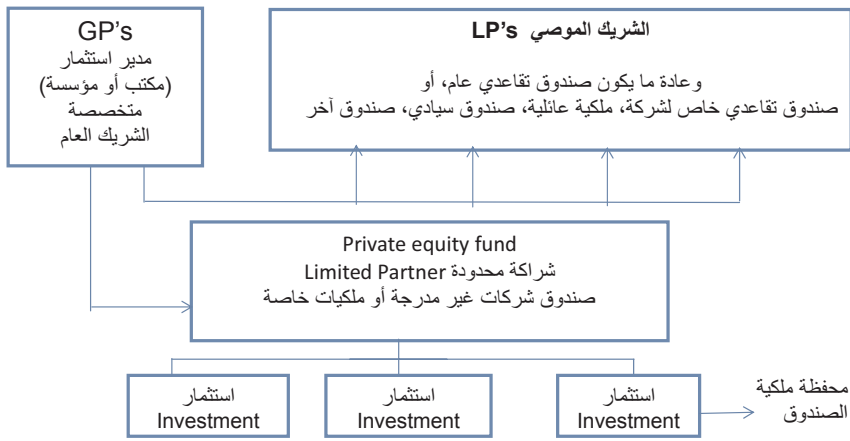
GP's
مدير استثمار
(مكتب أو مؤسسة)
متخصصة
الشريك العام

الشريك الموصي LP's

وعادة ما يكون صندوق تقاعدي عام، أو
صندوق تقاعدي خاص لشركة، ملكية عائلية، صندوق سيادي، صندوق آخر

Private equity fund
شراكة محدودة Limited Partner
صندوق شركات غير مدرجة أو ملكيات خاصة

استثمار
Investment

استثمار
Investment

استثمار
Investment

محفظة ملكية
الصندوق